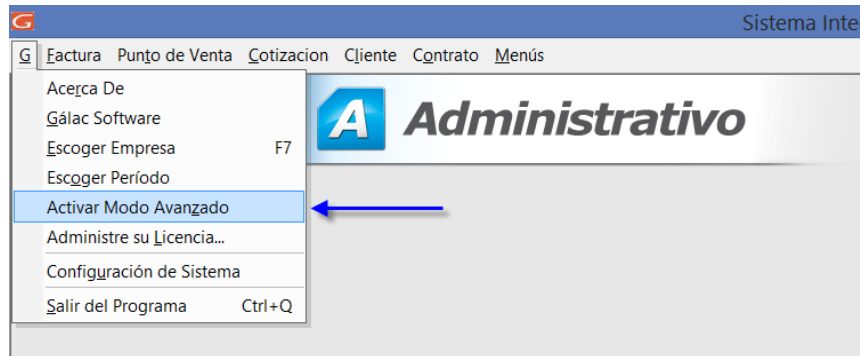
G

Sistema Inte

G Factura Punto de Venta Cotizacion Cliente Contrato Menús

Acerca De
Gálac Software
Escoger Empresa F7
Escoger Período
Activar Modo Avanzado
Administre su Licencia...
Configuración de Sistema
Salir del Programa Ctrl+Q

A Administrativo